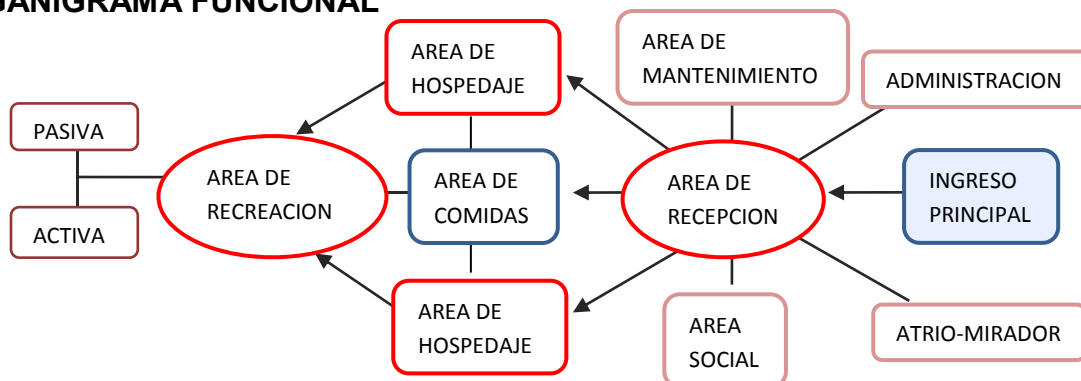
ANIGRAMA FUNCIONAL

AREA DE HOSPEDAJE

AREA DE MANTENIMIENTO

ADMINISTRACION

PASIVA

AREA DE RECREACION

AREA DE COMIDAS

AREA DE RECEPCION

INGRESO PRINCIPAL

ACTIVA

AREA DE HOSPEDAJE

AREA SOCIAL

ATRIO-MIRADOR